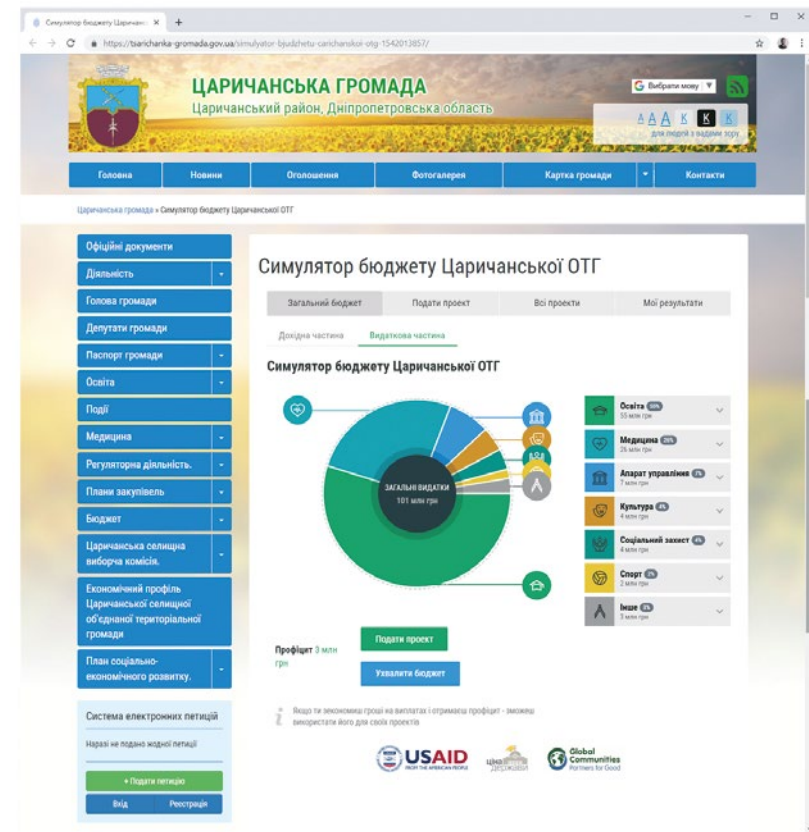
Симулятор бюджету Царичансь ×  +

https://tsarichanka-gromada.gov.ua/simulyator-bjudzhetu-carichanskoi-otg-1542013857/

ЦАРИЧАНСЬКА ГРОМАДА
Царичанський район, Дніпропетровська область

Вибрати мову

A A A K K K
для людей з вадами зору

Головна | Новини | Оголошення | Фотогалерея | Картка громади | Контакти

Царичанська громада » Симулятор бюджету Царичанської ОТГ

Офіційні документи
Діяльність
Голова громади
Депутати громади
Паспорт громади
Освіта
Події
Медицина
Регуляторна діяльність.
Плани закупівель
Бюджет
Царичанська селищна виборча комісія.
Економічний профіль Царичанської селищної об'єднаної територіальної громади
План соціально-економічного розвитку.

Система електронних петицій
Наразі не подано жодної петиції
+ Подати петицію
Вхід | Реєстрація

Симулятор бюджету Царичанської ОТГ

Загальний бюджет | Подати проект | Всі проекти | Мої результати

Дохідна частина | Видаткова частина

Симулятор бюджету Царичанської ОТГ

ЗАГАЛЬНІ ВИДАТКИ
101 млн грн

Освіта 55%
55 млн грн
Медицина 26%
26 млн грн
Апарат управління 7%
7 млн грн
Культура 4%
4 млн грн
Соціальний захист 4%
4 млн грн
Спорт 2%
2 млн грн
Інше 3%
3 млн грн

Профіцит 3 млн грн

Подати проект
Ухвалити бюджет

Якщо ти зекономиш гроші на виплатах і отримаєш профіцит - зможеш використати його для своїх проектів

USAID FROM THE AMERICAN PEOPLE
ЦІНА ДЕРЖАВИ
Global Communities Partners for Good